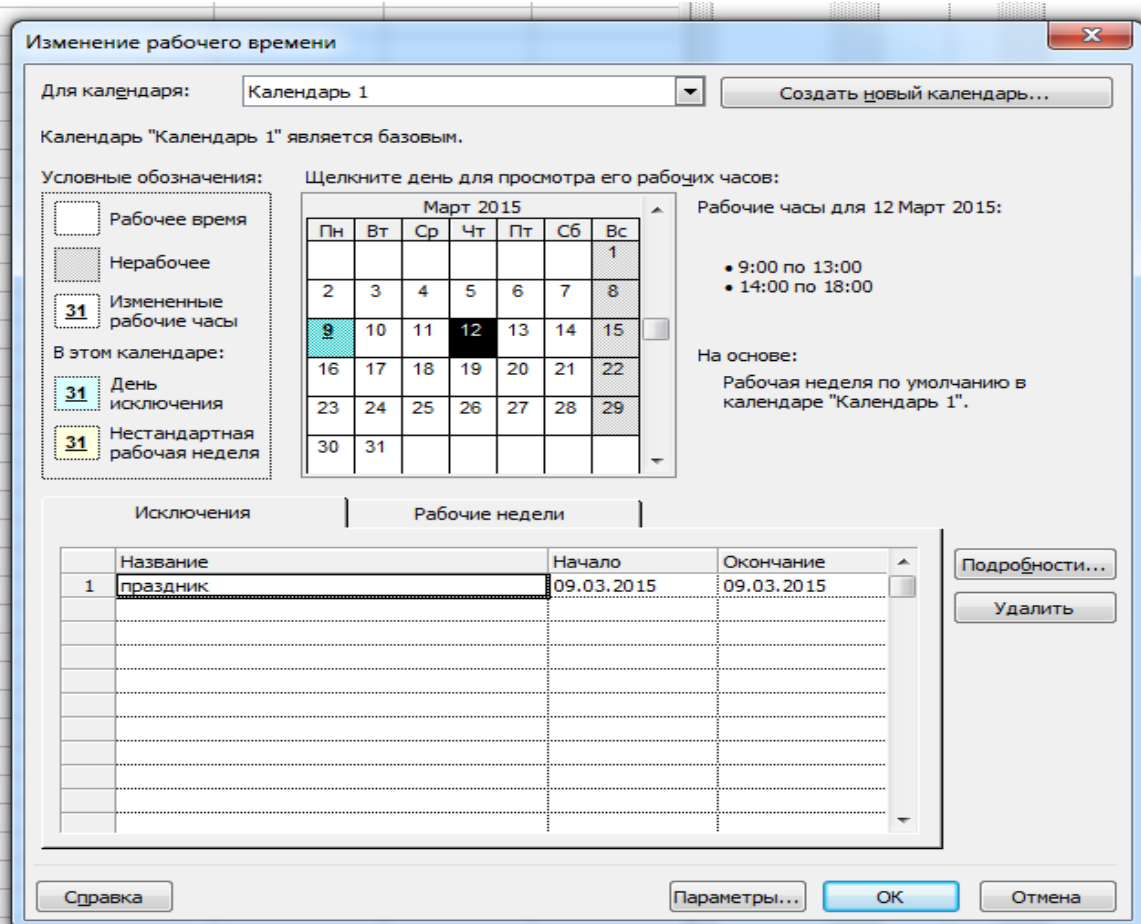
Изменение рабочего времени

Для календаря: Календарь 1

Создать новый календарь...

Календарь "Календарь 1" является базовым.

Условные обозначения:

Рабочее время

Нерабочее

31 Измененные рабочие часы

В этом календаре:

31 День исключения

31 Нестандартная рабочая неделя

Щелкните день для просмотра его рабочих часов:

Март 2015

| Пн | Вт | Ср | Чт | Пт | Сб | Вс |
|---|---|---|---|---|---|---|
| | | | | | | 1 |
| 2 | 3 | 4 | 5 | 6 | 7 | 8 |
| 9 | 10 | 11 | 12 | 13 | 14 | 15 |
| 16 | 17 | 18 | 19 | 20 | 21 | 22 |
| 23 | 24 | 25 | 26 | 27 | 28 | 29 |
| 30 | 31 | | | | | |

Рабочие часы для 12 Март 2015:

• 9:00 по 13:00
• 14:00 по 18:00

На основе:

Рабочая неделя по умолчанию в календаре "Календарь 1".

Исключения

Рабочие недели

| | Название | Начало | Окончание |
|---|---|---|---|
| 1 | праздник | 09.03.2015 | 09.03.2015 |

Подробности...

Удалить

Справка

Параметры...

OK

Отмена